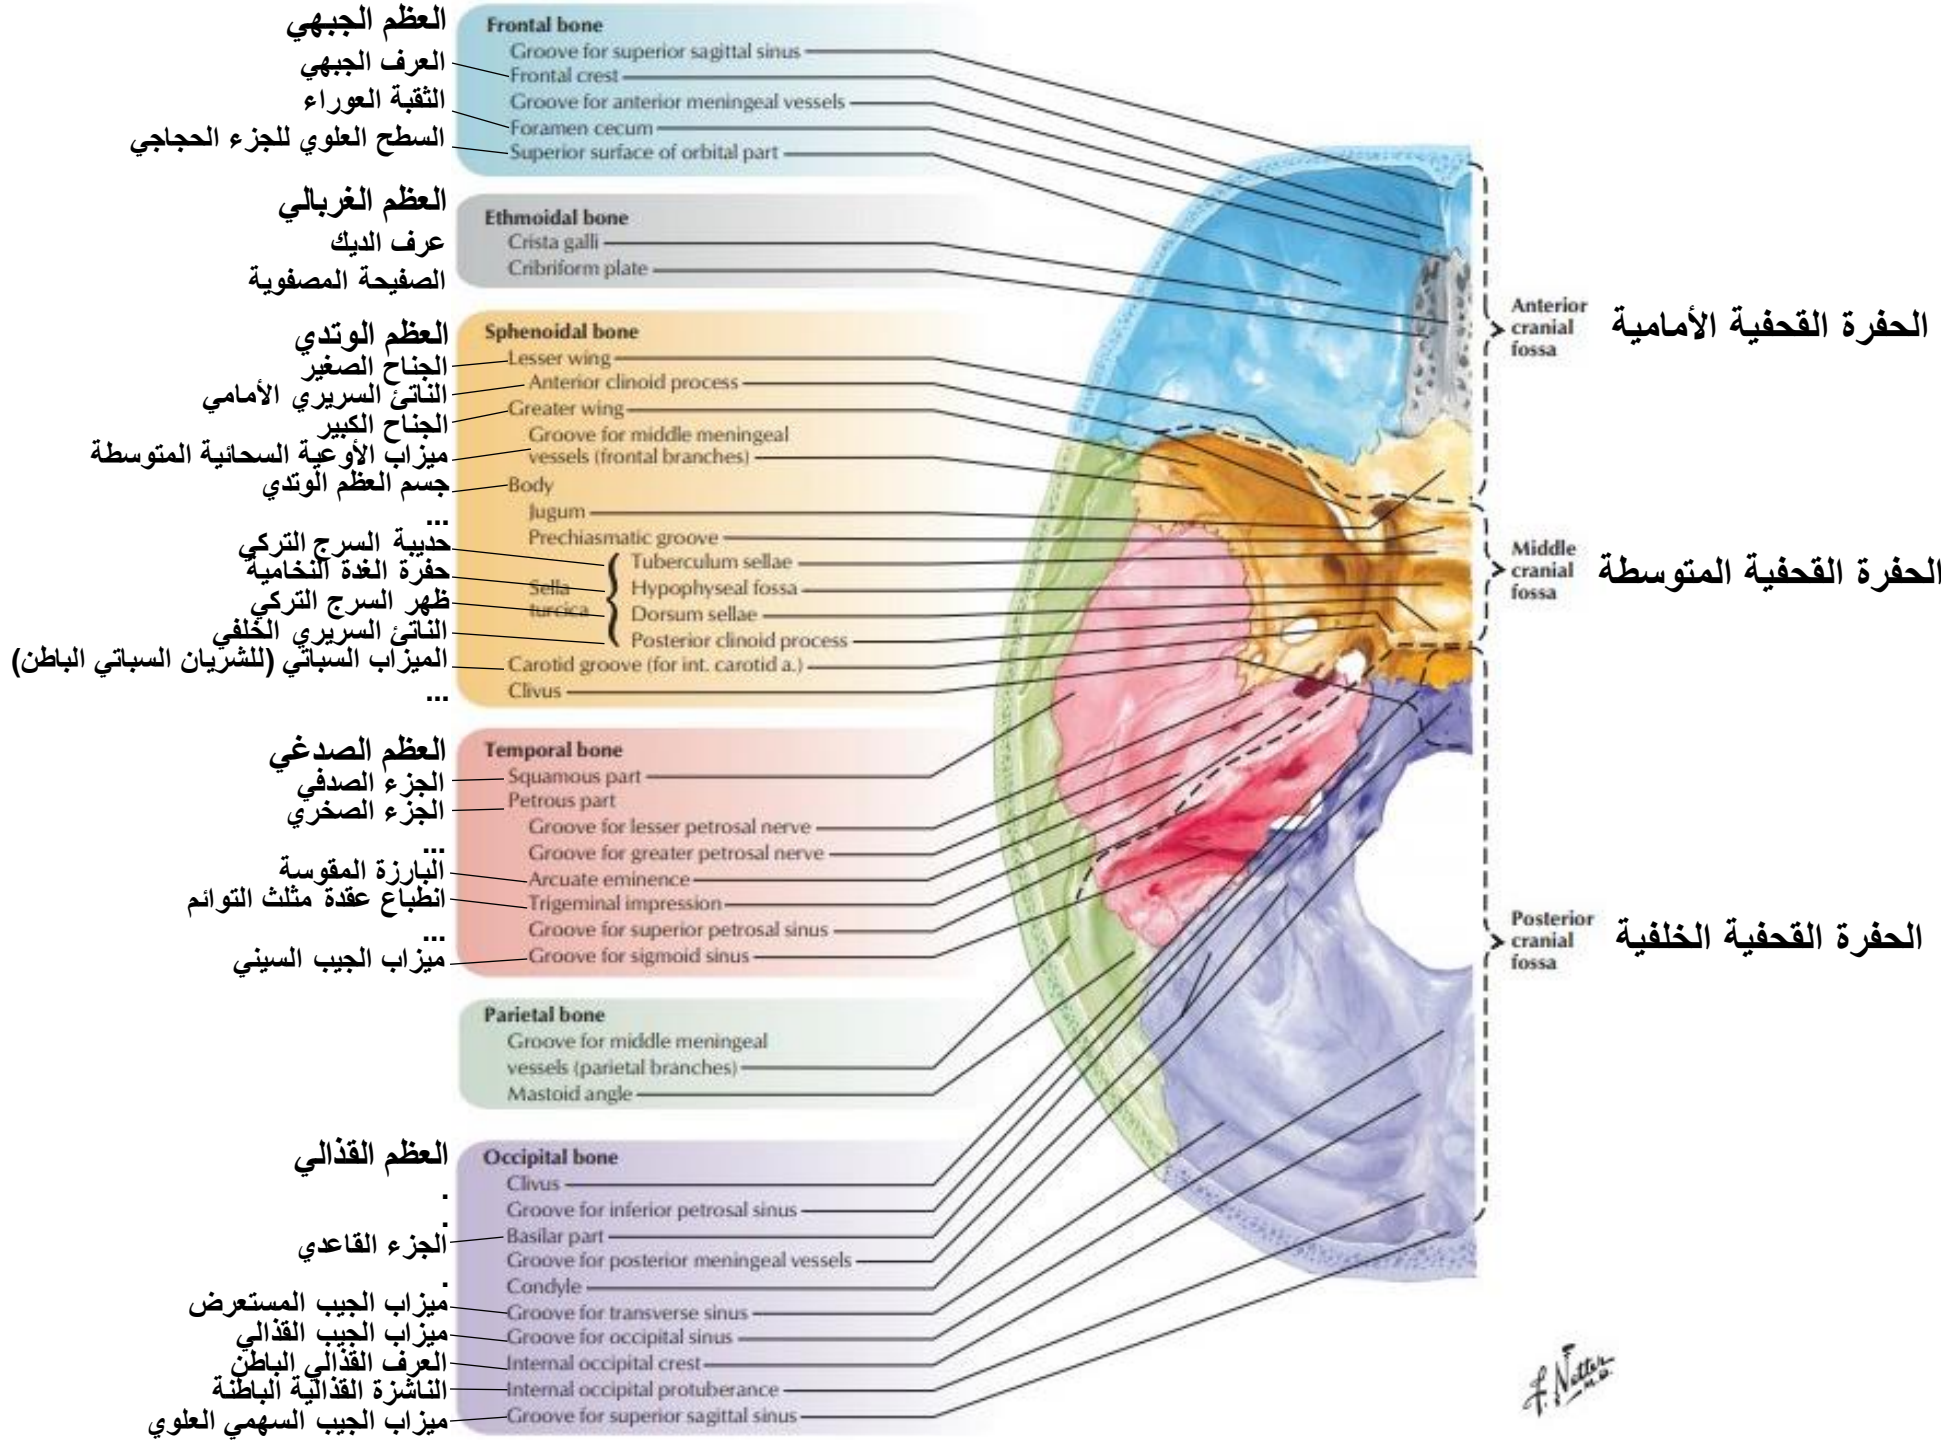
العظم الجبهي
Frontal bone
العرف الجبهي
Groove for superior sagittal sinus
Frontal crest
الثقبة العوراء
Groove for anterior meningeal vessels
Foramen cecum
السطح العلوي للجزء الحجاجي
Superior surface of orbital part

العظم الغربالي
Ethmoidal bone
عرف الديك
Crista galli
الصفيحة المصفوية
Cribriform plate

العظم الوتدي
Sphenoidal bone
الجناح الصغير
Lesser wing
الناتئ السريري الأمامي
Anterior clinoid process
الجناح الكبير
Greater wing
ميزاب الأوعية السحائية المتوسطة
Groove for middle meningeal vessels (frontal branches)
جسم العظم الوتدي
Body
...
Jugum
Prechiasmatic groove
حديبة السرج التركي
Tuberculum sellae
حفرة الغدة النخامية
Sella turcica
Hypophyseal fossa
ظهر السرج التركي
Dorsum sellae
الناتئ السريري الخلفي
Posterior clinoid process
الميزاب السباتي (للشريان السباتي الباطن)
Carotid groove (for int. carotid a.)
...
Clivus

العظم الصدغي
Temporal bone
الجزء الصدفي
Squamous part
الجزء الصخري
Petrous part
Groove for lesser petrosal nerve
...
Groove for greater petrosal nerve
البارزة المقوسة
Arcuate eminence
انطباع عقدة مثلث التوائم
Trigeminal impression
...
Groove for superior petrosal sinus
ميزاب الجيب السيني
Groove for sigmoid sinus

Parietal bone
Groove for middle meningeal vessels (parietal branches)
Mastoid angle

العظم القذالي
Occipital bone
.
Clivus
.
Groove for inferior petrosal sinus
الجزء القاعدي
Basilar part
Groove for posterior meningeal vessels
.
Condyle
ميزاب الجيب المستعرض
Groove for transverse sinus
ميزاب الجيب القذالي
Groove for occipital sinus
العرف القذالي الباطن
Internal occipital crest
الناشزة القذالية الباطنة
Internal occipital protuberance
ميزاب الجيب السهمي العلوي
Groove for superior sagittal sinus

Anterior cranial fossa
الحفرة القحفية الأمامية
Middle cranial fossa
الحفرة القحفية المتوسطة
Posterior cranial fossa
الحفرة القحفية الخلفية

F. Netter